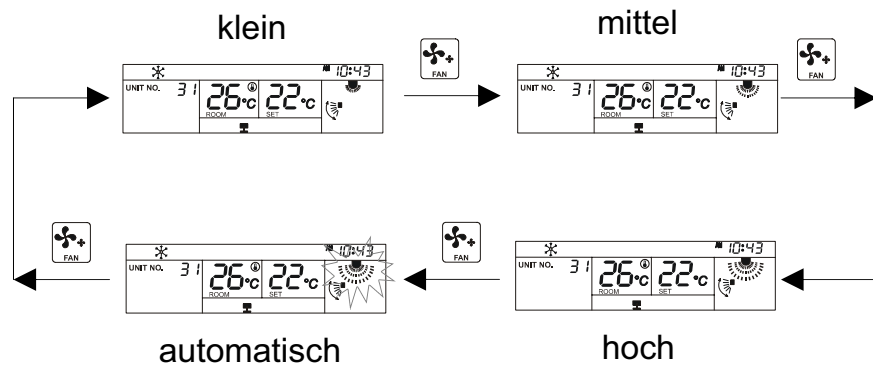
klein

10:43
UNIT NO. 31
26°C
ROOM
22°C
SET

FAN

mittel

10:43
UNIT NO. 31
26°C
ROOM
22°C
SET

FAN

FAN

10:43
UNIT NO. 31
26°C
ROOM
22°C
SET

automatisch

FAN

10:43
UNIT NO. 31
26°C
ROOM
22°C
SET

hoch